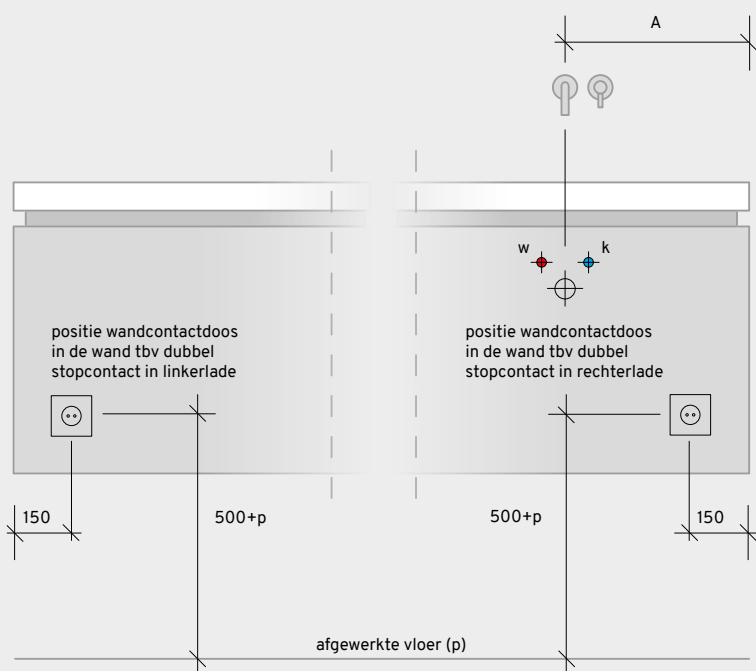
A

w

k

positie wandcontactdoos in de wand tbv dubbel stopcontact in linkerlade

positie wandcontactdoos in de wand tbv dubbel stopcontact in rechterlade

150

500+p

500+p

150

afgewerkte vloer (p)